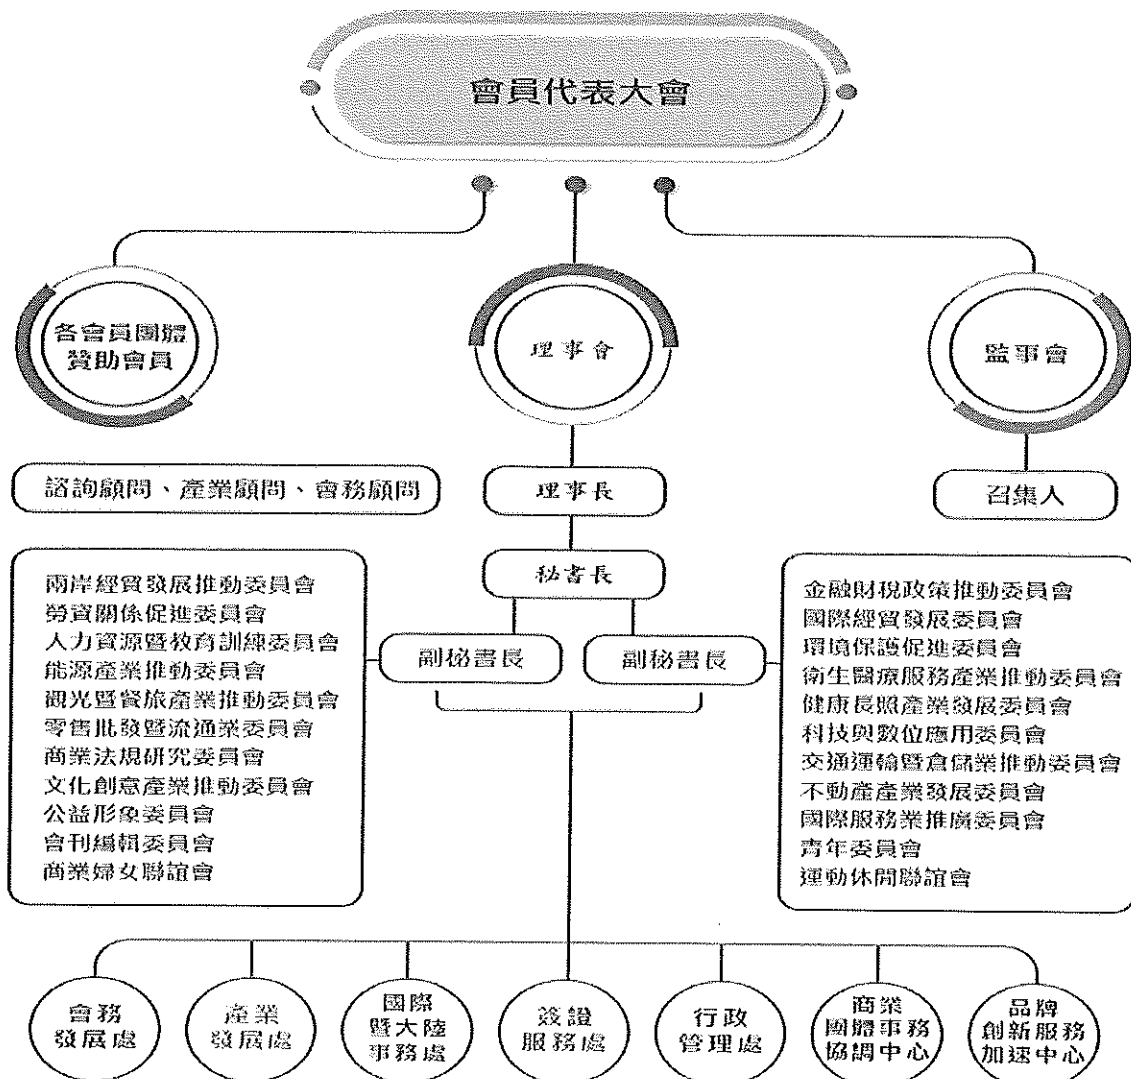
會員代表大會

各會員團體
贊助會員

理事會

監事會

諮詢顧問、產業顧問、會務顧問

理事長

召集人

秘書長

兩岸經貿發展推動委員會
勞資關係促進委員會
人力資源暨教育訓練委員會
能源產業推動委員會
觀光暨餐旅產業推動委員會
零售批發暨流通業委員會
商業法規研究委員會
文化創意產業推動委員會
公益形象委員會
會刊編輯委員會
商業婦女聯誼會

副秘書長

副秘書長

金融財稅政策推動委員會
國際經貿發展委員會
環境保護促進委員會
衛生醫療服務產業推動委員會
健康長照產業發展委員會
科技與數位應用委員會
交通運輸暨倉儲業推動委員會
不動產產業發展委員會
國際服務業推廣委員會
青年委員會
運動休閒聯誼會

會務
發展處

產業
發展處

國際
暨大陸
事務處

簽證
服務處

行政
管理處

商業
團體事務
協調中心

品牌
創新服務
加速中心